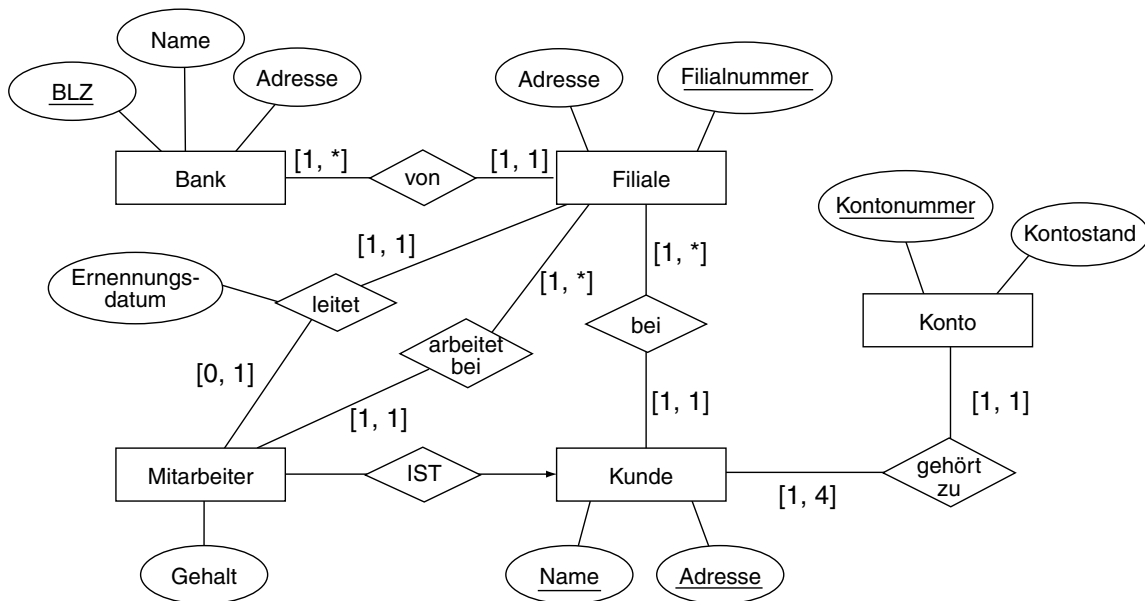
Name

BLZ

Adresse

Adresse

Filialnummer

Bank

[1, *]

von

[1, 1]

Filiale

Kontonummer

Kontostand

[1, 1]

[1, *]

Ernennungsdatum

leitet

[1, *]

bei

Konto

arbeitet bei

[0, 1]

[1, 1]

[1, 1]

[1, 1]

Mitarbeiter

IST

Kunde

gehört zu

[1, 4]

Gehalt

Name

Adresse